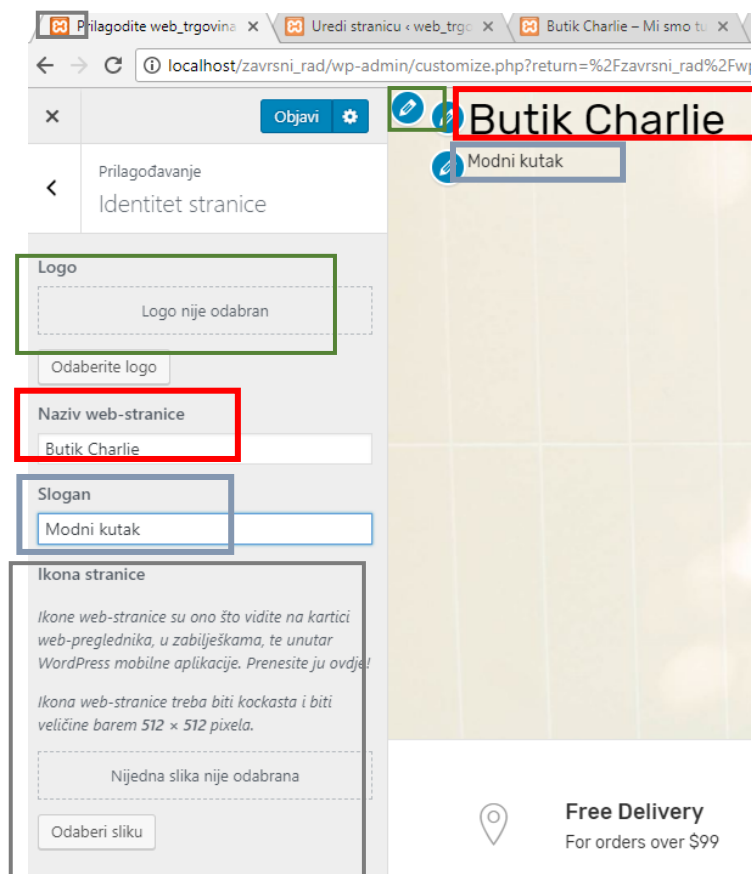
Prilagodite web_trgovina ×
Uredi stranicu ‹ web_trgo ×
Butik Charlie – Mi smo tu ×

localhost/zavrsni_rad/wp-admin/customize.php?return=%2Fzavrsni_rad%2Fwp

×
Objavi

Prilagođavanje
Identitet stranice

Logo
Logo nije odabran
Odaberite logo

Naziv web-stranice
Butik Charlie

Slogan
Modni kutak

Ikona stranice
Ikone web-stranice su ono što vidite na kartici web-preglednika, u zabilješkama, te unutar WordPress mobilne aplikacije. Prenesite ju ovdje!

Ikona web-stranice treba biti kockasta i biti veličine barem 512 × 512 pixela.

Nijedna slika nije odabrana
Odaberi sliku

Butik Charlie
Modni kutak

Free Delivery
For orders over $99